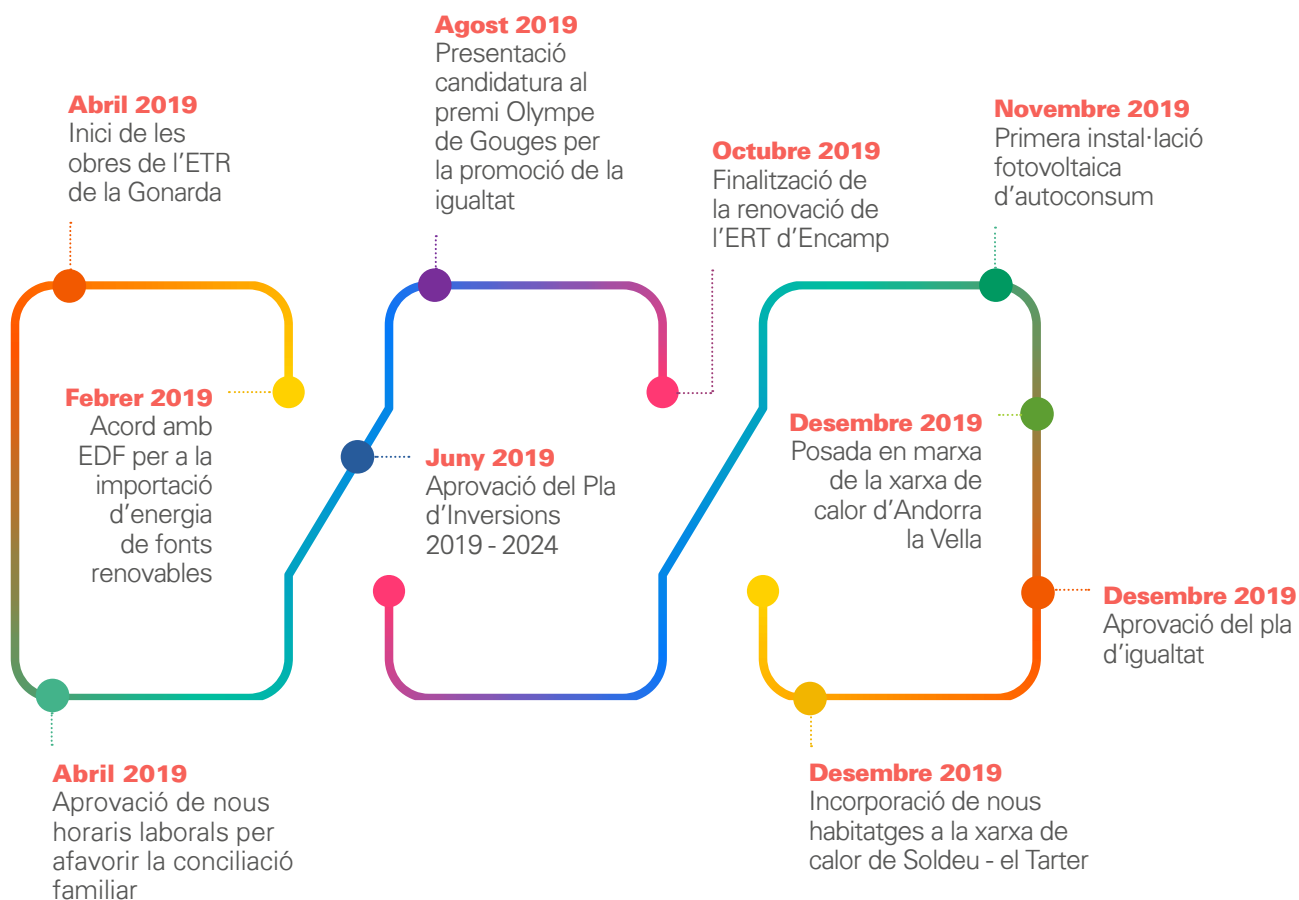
Abril 2019
Inici de les obres de l'ETR de la Gonarda

Febrer 2019
Acord amb EDF per a la importació d'energia de fonts renovables

Abril 2019
Aprovació de nous horaris laborals per afavorir la conciliació familiar

Agost 2019
Presentació candidatura al premi Olympe de Gouges per la promoció de la igualtat

Juny 2019
Aprovació del Pla d'Inversions 2019 - 2024

Octubre 2019
Finalització de la renovació de l'ERT d'Encamp

Novembre 2019
Primera instal·lació fotovoltaica d'autoconsum

Desembre 2019
Posada en marxa de la xarxa de calor d'Andorra la Vella

Desembre 2019
Aprovació del pla d'igualtat

Desembre 2019
Incorporació de nous habitatges a la xarxa de calor de Soldeu - el Tarter